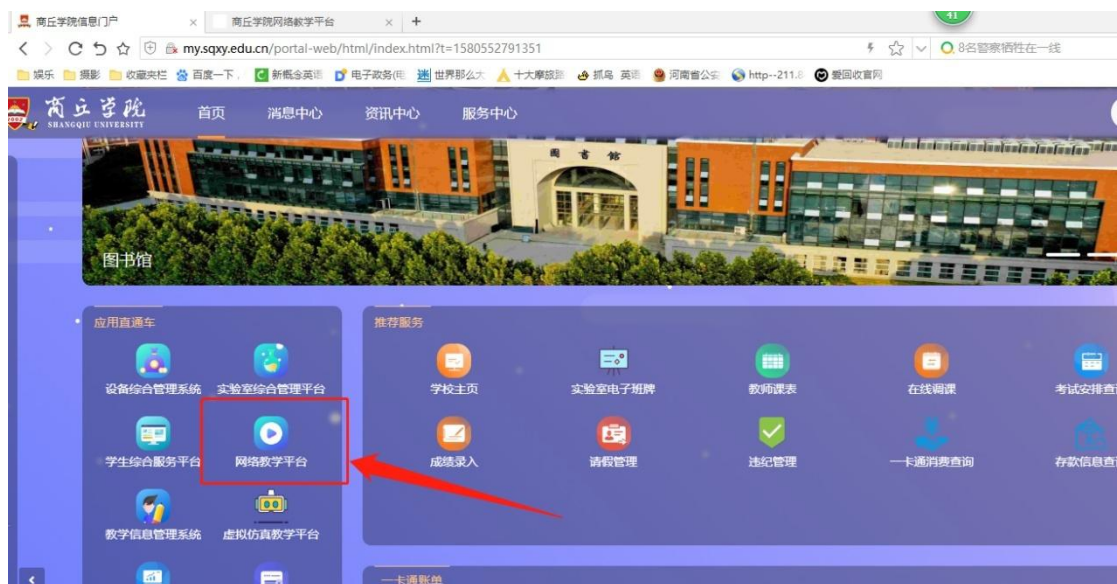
商丘学院信息门户 × 商丘学院网络教学平台 × +

41

my.sqxy.edu.cn/portal-web/html/index.html?t=1580552791351

8名警察牺牲在一线

娱乐 摄影 收藏夹栏 百度一下， 新概念英语 电子政务(电 世界那么大 十大摩旅路 抓鸟 英语 河南省公安 http--211.8 爱回收官网

商丘学院 SHANGQIU UNIVERSITY 首页 消息中心 资讯中心 服务中心

图书馆

图书馆

应用直通车

设备综合管理系统 实验室综合管理平台

学生综合服务平台 网络教学平台

教学信息管理系统 虚拟仿真教学平台

推荐服务

学校主页 实验室电子班牌 教师课表 在线调课 考试安排查

成绩录入 请假管理 违纪管理 一卡通消费查询 存款信息查

一卡通账单